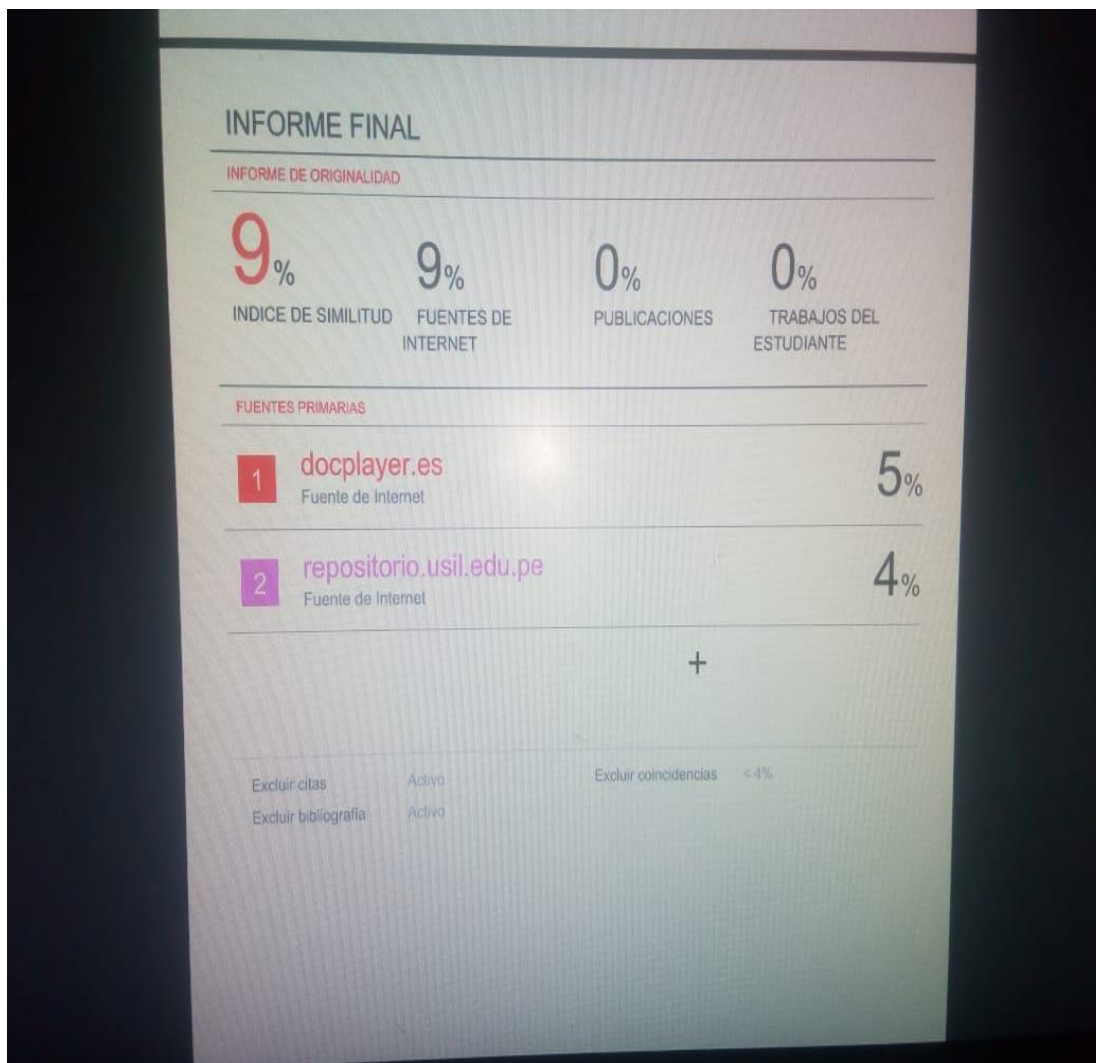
INFORME FINAL

INFORME DE ORIGINALIDAD

9%
INDICE DE SIMILITUD

9%
FUENTES DE INTERNET

0%
PUBLICACIONES

0%
TRABAJOS DEL ESTUDIANTE

FUENTES PRIMARIAS

1 docplayer.es
Fuente de Internet
5%

2 repositorio.usil.edu.pe
Fuente de Internet
4%

+

Excluir citas Activo
Excluir bibliografía Activo
Excluir coincidencias < 4%